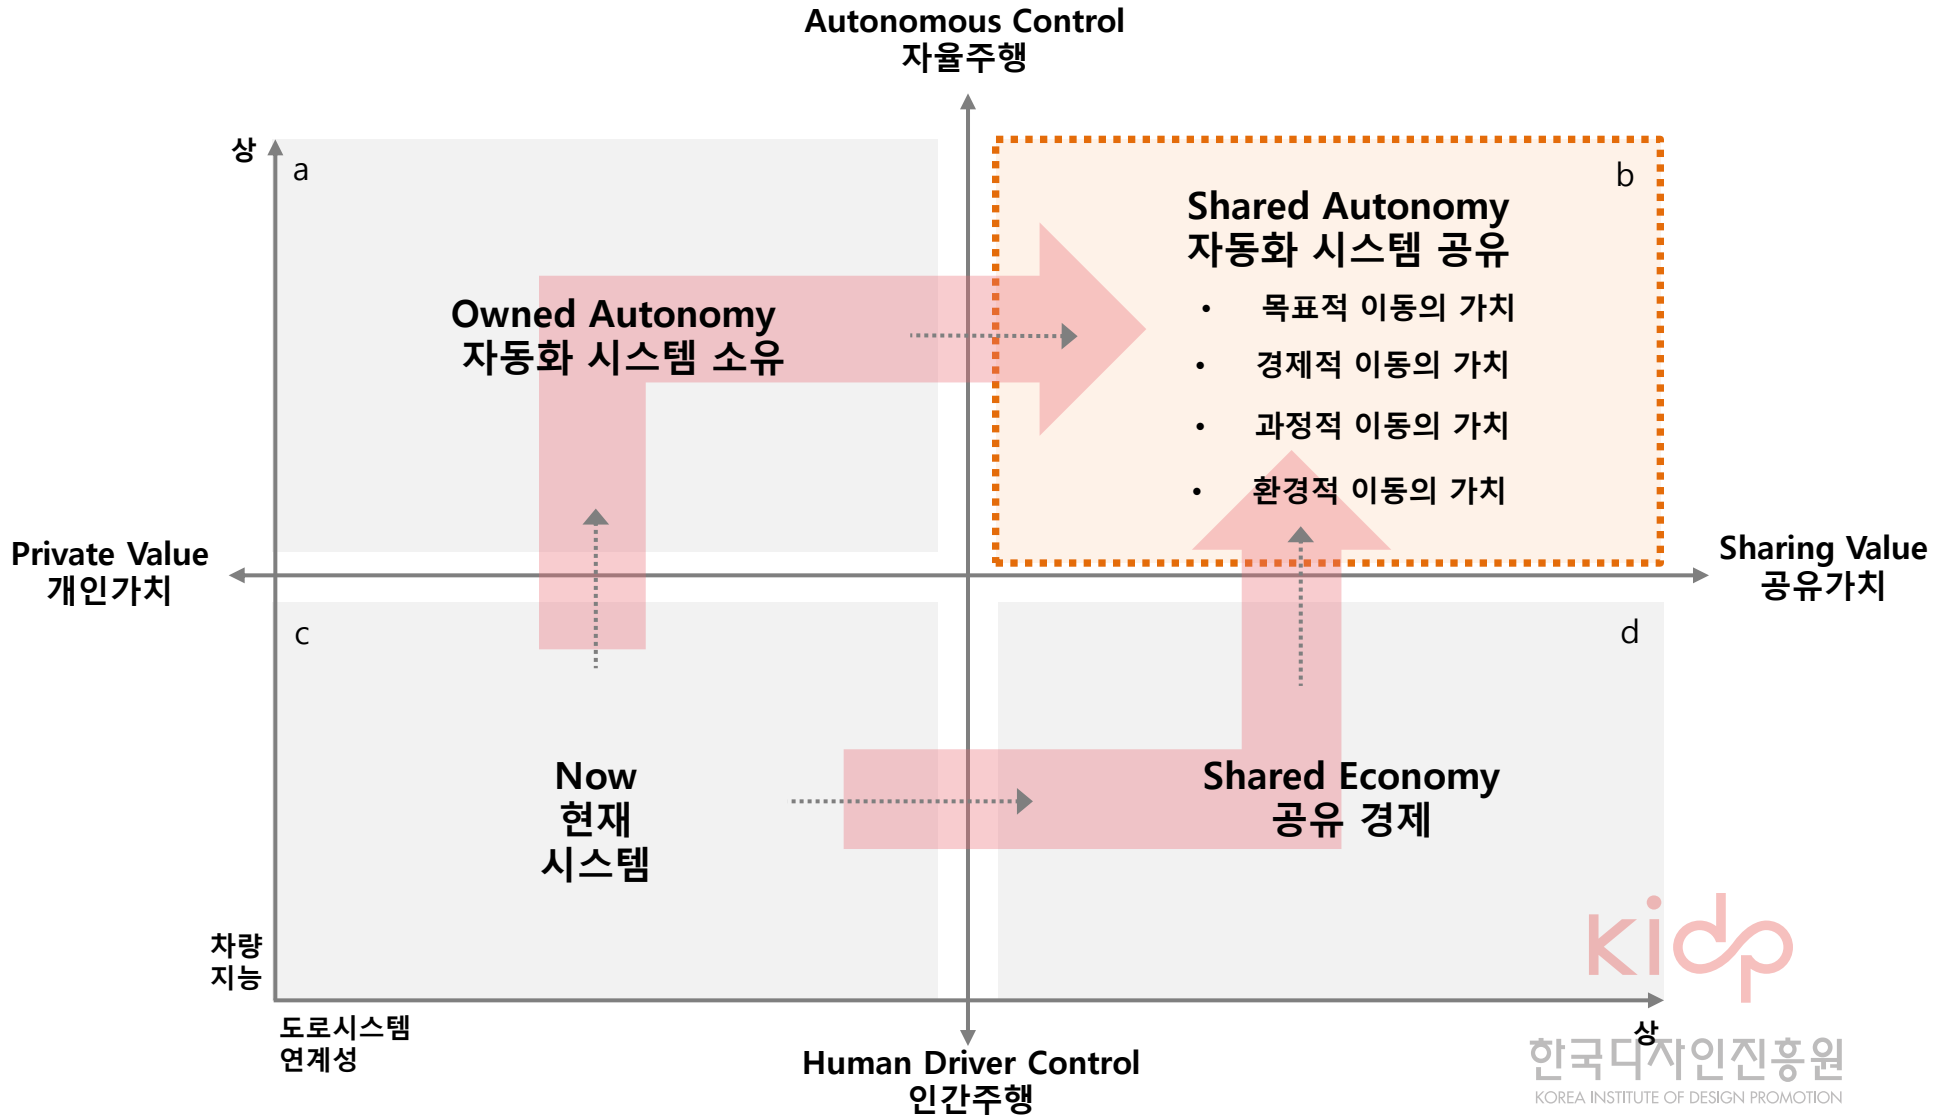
Autonomous Control
자율주행

상
a

b

Shared Autonomy
자동화 시스템 공유

• 목표적 이동의 가치
• 경제적 이동의 가치
• 과정적 이동의 가치
• 환경적 이동의 가치

Owned Autonomy
자동화 시스템 소유

Private Value
개인가치

Sharing Value
공유가치

c

d

Now
현재
시스템

Shared Economy
공유 경제

차량
지능

도로시스템
연계성

상

Human Driver Control
인간주행

kidp
한국디자인진흥원
KOREA INSTITUTE OF DESIGN PROMOTION